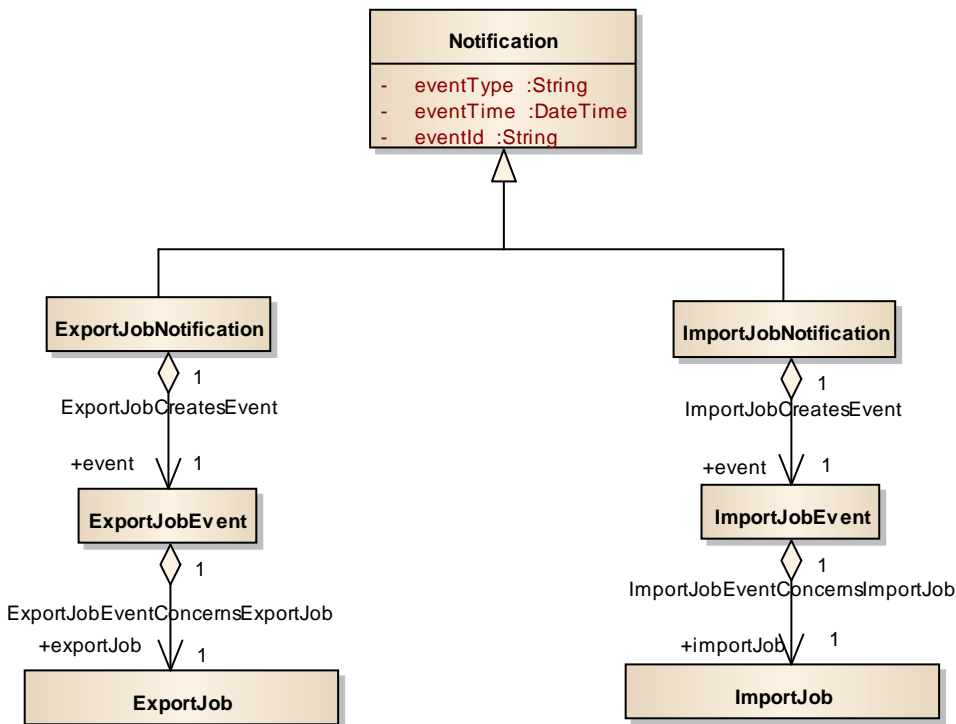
Notification

- eventType :String
- eventTime :DateTime
- eventId :String

ExportJobNotification

1

ExportJobCreatesEvent

+event 1

ExportJobEvent

1

ExportJobEventConcernsExportJob

+exportJob 1

ExportJob

ImportJobNotification

1

ImportJobCreatesEvent

+event 1

ImportJobEvent

1

ImportJobEventConcernsImportJob

+importJob 1

ImportJob